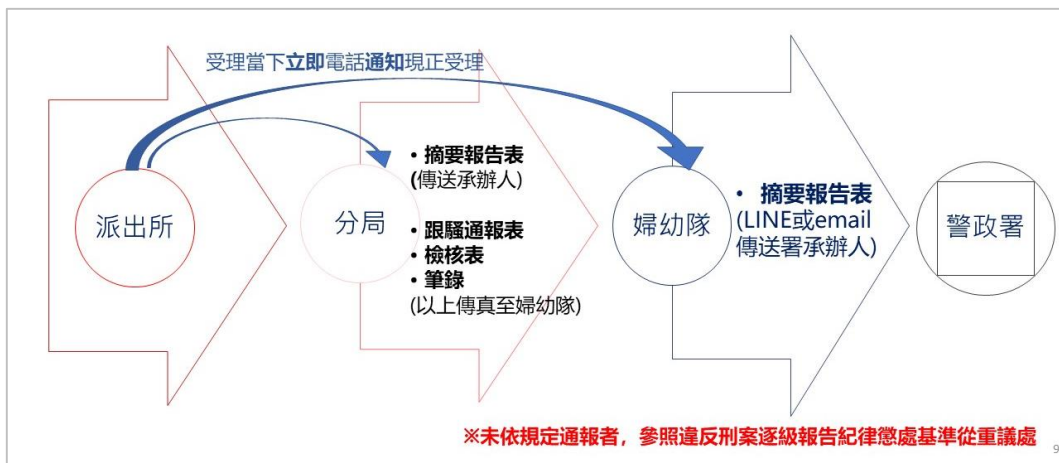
受理當下立即電話通知現正受理

派出所

分局

• 摘要報告表
(傳送承辦人)

• 跟騷通報表
• 檢核表
• 筆錄
(以上傳真至婦幼隊)

婦幼隊

• 摘要報告表
(LINE或email傳送署承辦人)

警政署

※未依規定通報者，參照違反刑案逐級報告紀律懲處基準從重議處

9